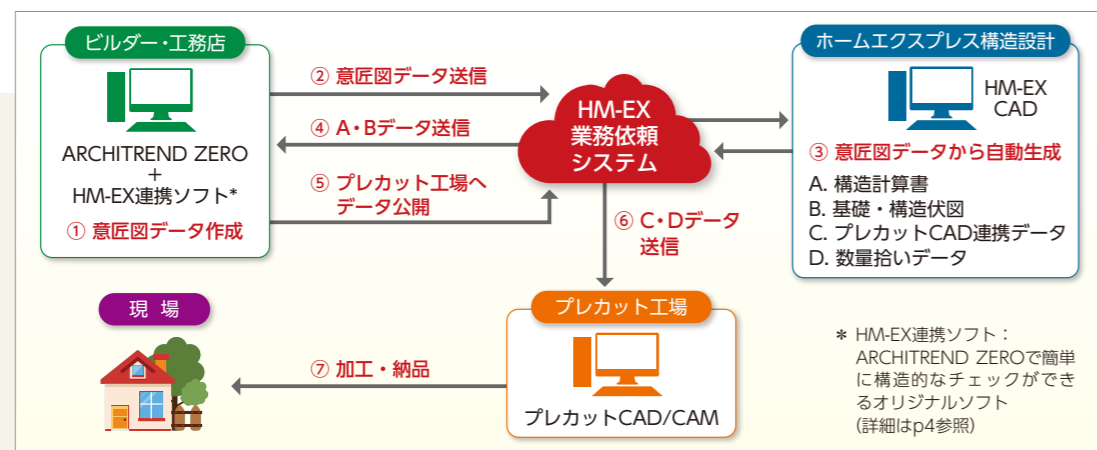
ビルダー・工務店

ARCHITREND ZERO
+
HM-EX連携ソフト*

① 意匠図データ作成

② 意匠図データ送信

④ A・Bデータ送信

⑤ プレカット工場へデータ公開

HM-EX
業務依頼
システム

ホームエクスプレス構造設計

HM-EX
CAD

③ 意匠図データから自動生成

A. 構造計算書
B. 基礎・構造伏図
C. プレカットCAD連携データ
D. 数量拾いデータ

⑥ C・Dデータ送信

現 場

⑦ 加工・納品

プレカット工場

プレカットCAD/CAM

* HM-EX連携ソフト：ARCHITREND ZEROで簡単に構造的なチェックができるオリジナルソフト（詳細はp4参照）